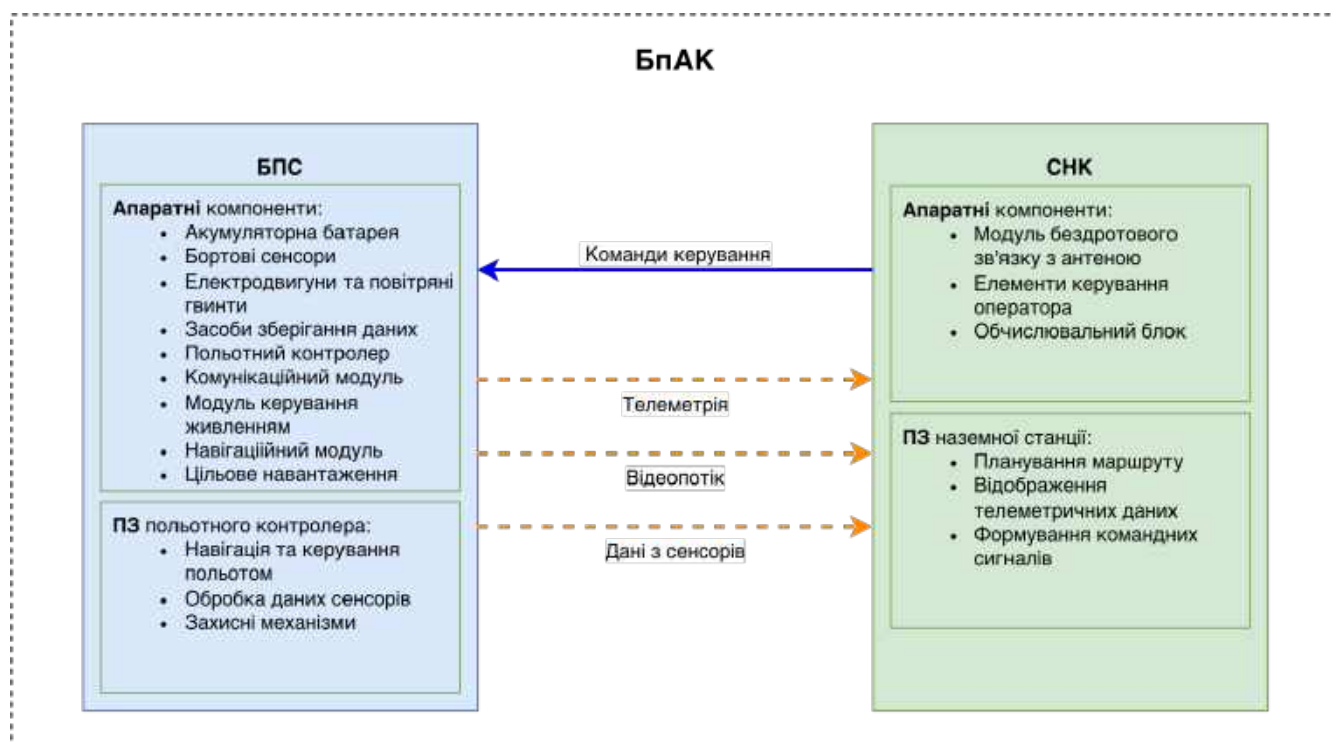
БпАК

БПС

**Апаратні** компоненти:
- Акумуляторна батарея
- Бортові сенсори
- Електродвигуни та повітряні гвинти
- Засоби зберігання даних
- Польотний контролер
- Комунікаційний модуль
- Модуль керування живленням
- Навігаційний модуль
- Цільове навантаження

**ПЗ** польотного контролера:
- Навігація та керування польотом
- Обробка даних сенсорів
- Захисні механізми

Команди керування

Телеметрія

Відеопотік

Дані з сенсорів

СНК

**Апаратні** компоненти:
- Модуль бездротового зв'язку з антеною
- Елементи керування оператора
- Обчислювальний блок

**ПЗ** наземної станції:
- Планування маршруту
- Відображення телеметричних даних
- Формування командних сигналів